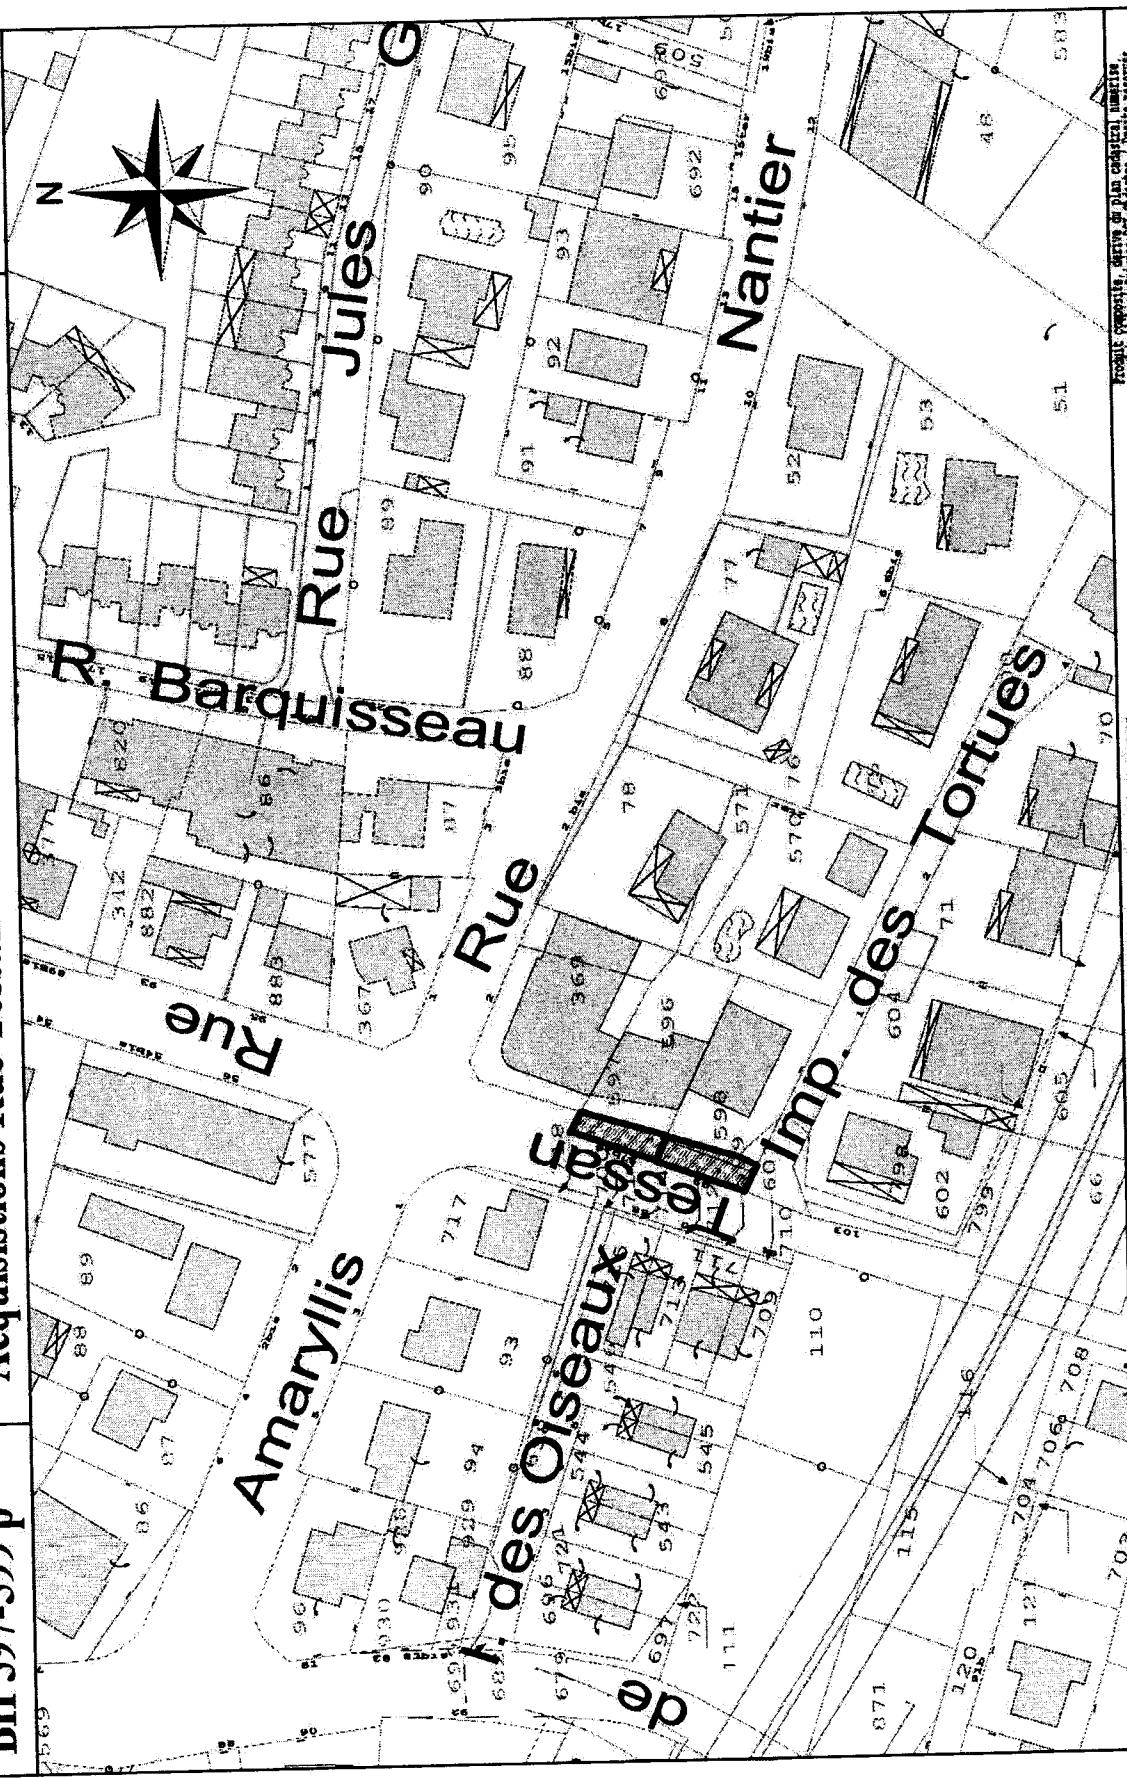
BH 597-599 p
Réquisitions Rue Tessan

N

Rue Jules G
Nantier
R. Barquisseau
Rue
Rue
Amaryllis
Rue Tessan
Imp. des Tortues
des Oiseaux
de

90
95
692
93
92
91
89
88
52
53
51
48
77
78
87
86
820
312
882
883
367
369
596
597
598
599
600
571
574
604
605
602
799
66
577
717
93
94
89
88
87
86
96
110
115
116
121
120
871
111
697
695
543
544
545
709
713
708
706
704
70
71
72
18
583

Produit composite, dérivé du plan cadastral numérisé.